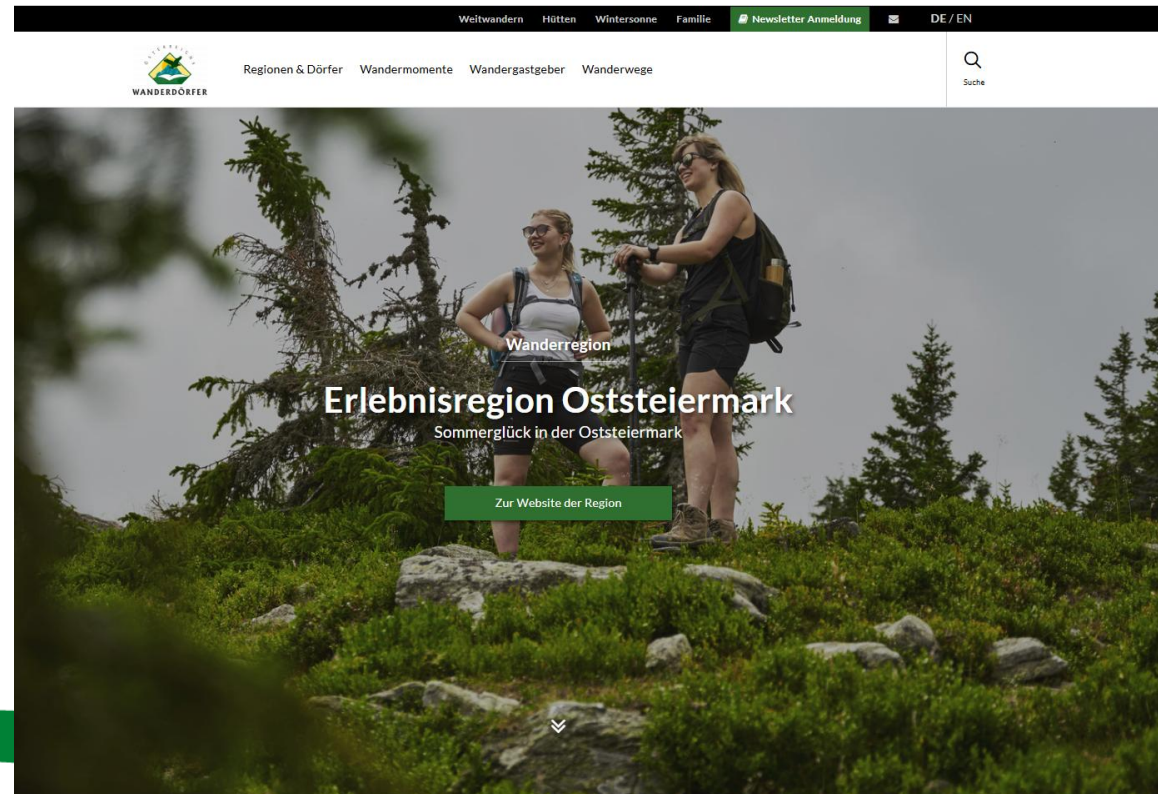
Weitwandern Hütten Wintersonne Familie Newsletter Anmeldung DE / EN

WANDERDÖRFER

Regionen & Dörfer Wandermomente Wandergastgeber Wanderwege

Suche

Wanderregion

Erlebnisregion Oststeiermark

Sommerglück in der Oststeiermark

Zur Website der Region